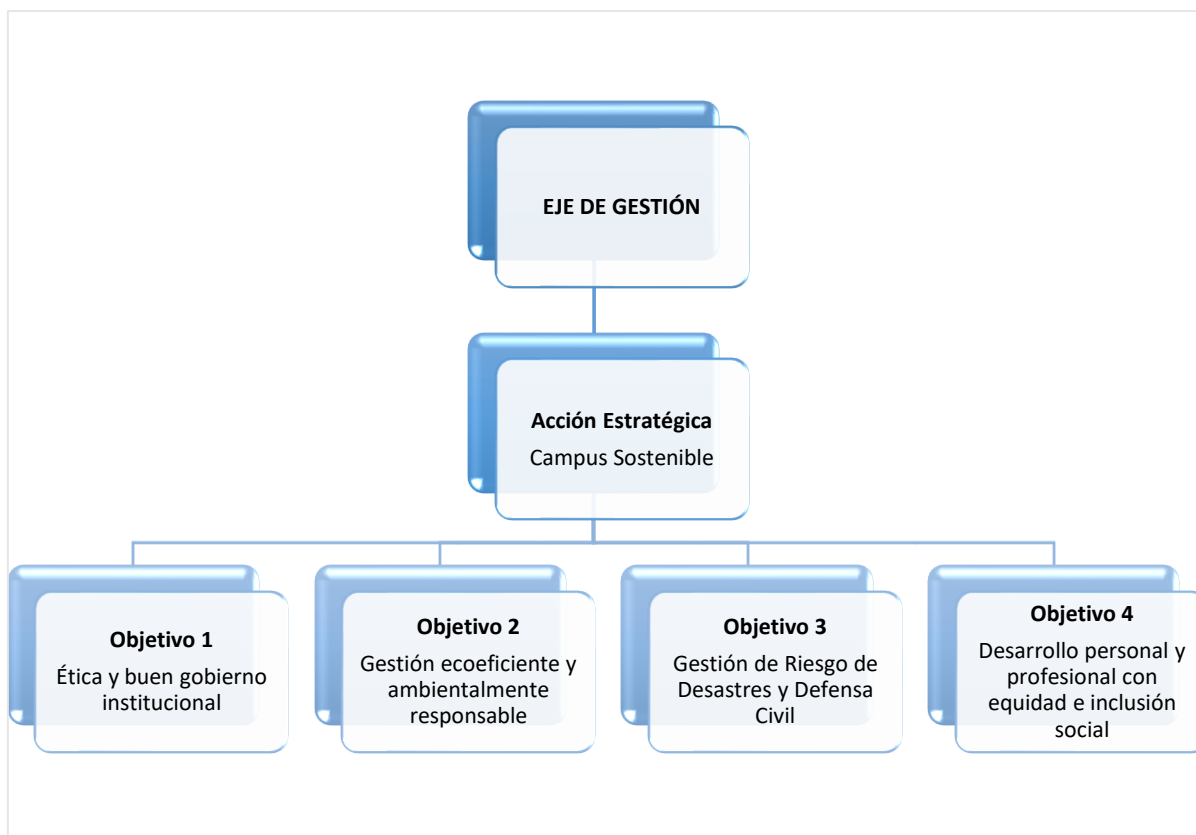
EJE DE GESTIÓN

Acción Estratégica

Campus Sostenible

Objetivo 1

Ética y buen gobierno institucional

Objetivo 2

Gestión ecoeficiente y ambientalmente responsable

Objetivo 3

Gestión de Riesgo de Desastres y Defensa Civil

Objetivo 4

Desarrollo personal y profesional con equidad e inclusión social